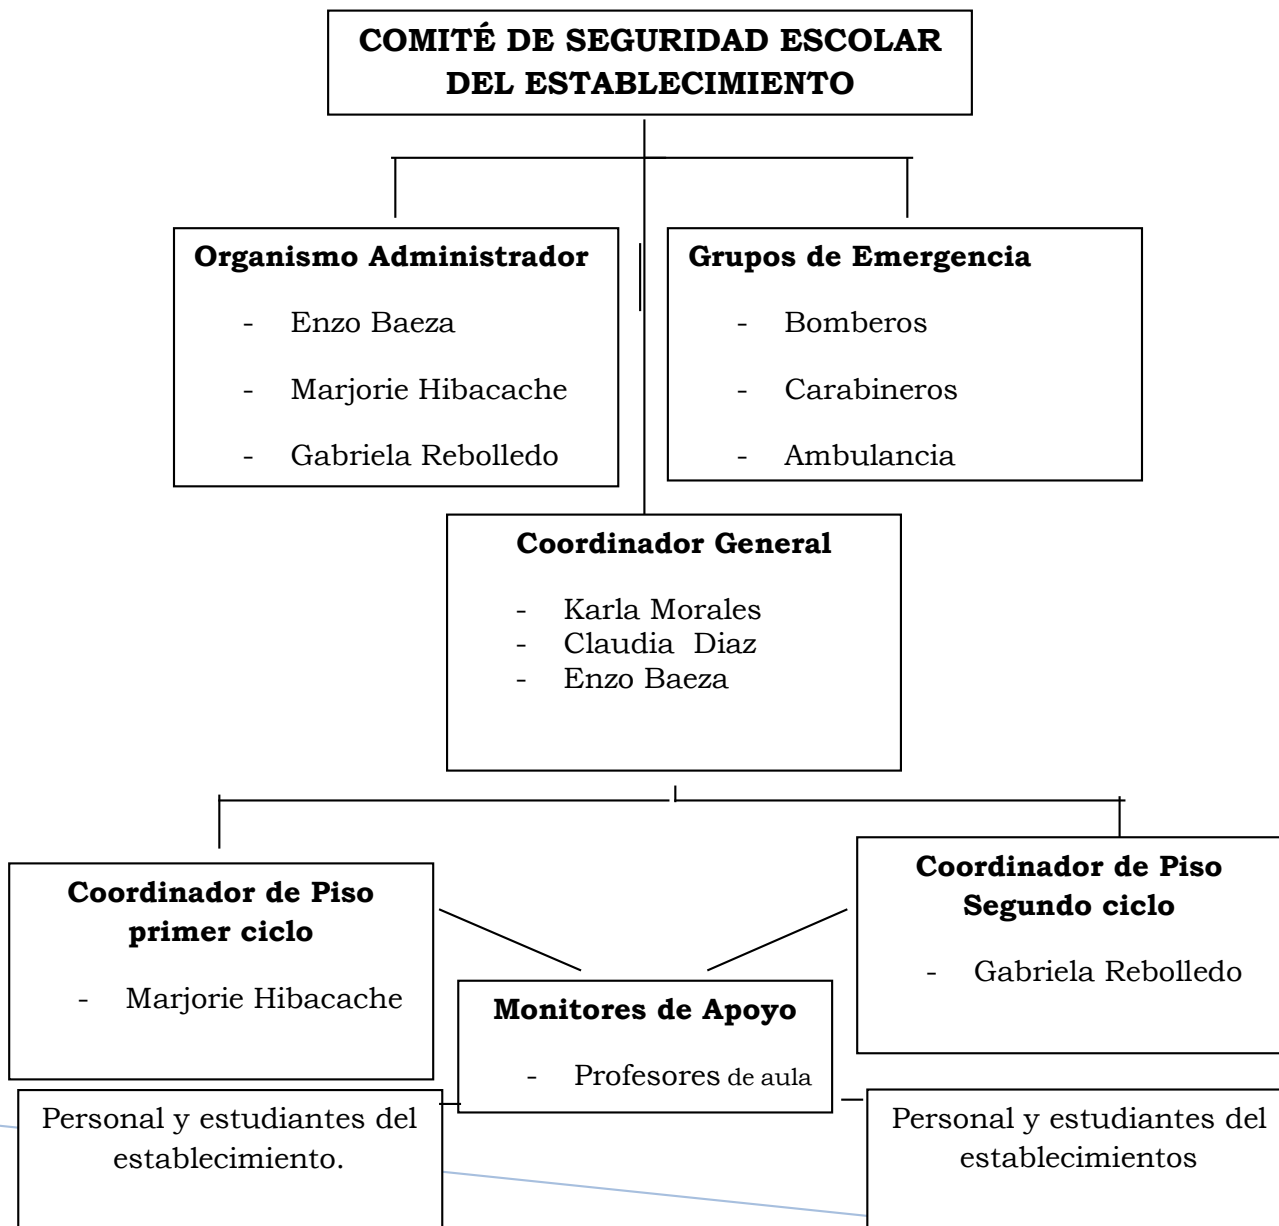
COMITÉ DE SEGURIDAD ESCOLAR DEL ESTABLECIMIENTO

Organismo Administrador

- Enzo Baeza
- Marjorie Hibacache
- Gabriela Rebolledo

Grupos de Emergencia

- Bomberos
- Carabineros
- Ambulancia

Coordinador General

- Karla Morales
- Claudia Diaz
- Enzo Baeza

Coordinador de Piso primer ciclo

- Marjorie Hibacache

Coordinador de Piso Segundo ciclo

- Gabriela Rebolledo

Monitores de Apoyo

- Profesores de aula

Personal y estudiantes del establecimiento.

Personal y estudiantes del establecimientos